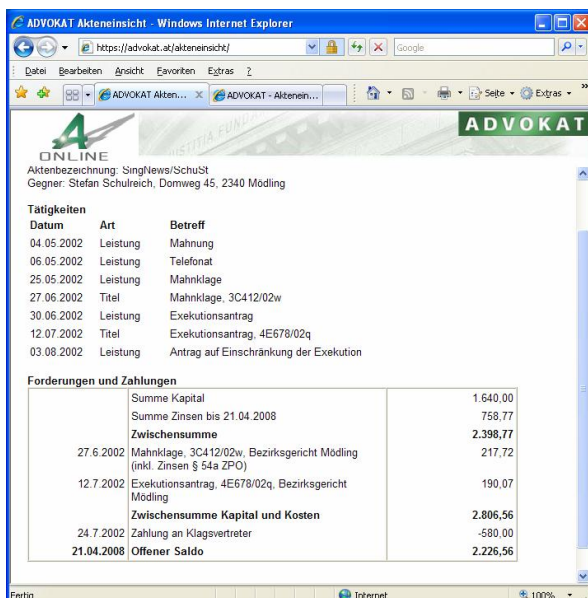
ADVOKAT Akteneinsicht - Windows Internet Explorer

https://advokat.at/akteneinsicht/

Google

Datei Bearbeiten Ansicht Favoriten Extras ?

ADVOKAT Akten... ADVOKAT - Aktenein...

Seite Extras

ONLINE

ADVOKAT

Aktenbezeichnung: SingNews/SchuSt
Gegner: Stefan Schulreich, Domweg 45, 2340 Mödling

Tätigkeiten

| Datum | Art | Betreff |
|---|---|---|
| 04.05.2002 | Leistung | Mahnung |
| 06.05.2002 | Leistung | Telefonat |
| 25.05.2002 | Leistung | Mahnklage |
| 27.06.2002 | Titel | Mahnklage, 3C412/02w |
| 30.06.2002 | Leistung | Exekutionsantrag |
| 12.07.2002 | Titel | Exekutionsantrag, 4E678/02q |
| 03.08.2002 | Leistung | Antrag auf Einschränkung der Exekution |

Forderungen und Zahlungen

| | | |
|---|---|---|
| | Summe Kapital | 1.640,00 |
| | Summe Zinsen bis 21.04.2008 | 758,77 |
| | **Zwischensumme** | **2.398,77** |
| 27.6.2002 | Mahnklage, 3C412/02w, Bezirksgericht Mödling (inkl. Zinsen § 54a ZPO) | 217,72 |
| 12.7.2002 | Exekutionsantrag, 4E678/02q, Bezirksgericht Mödling | 190,07 |
| | **Zwischensumme Kapital und Kosten** | **2.806,56** |
| 24.7.2002 | Zahlung an Klagsvertreter | -580,00 |
| **21.04.2008** | **Offener Saldo** | **2.226,56** |

Fertig

Internet

100%